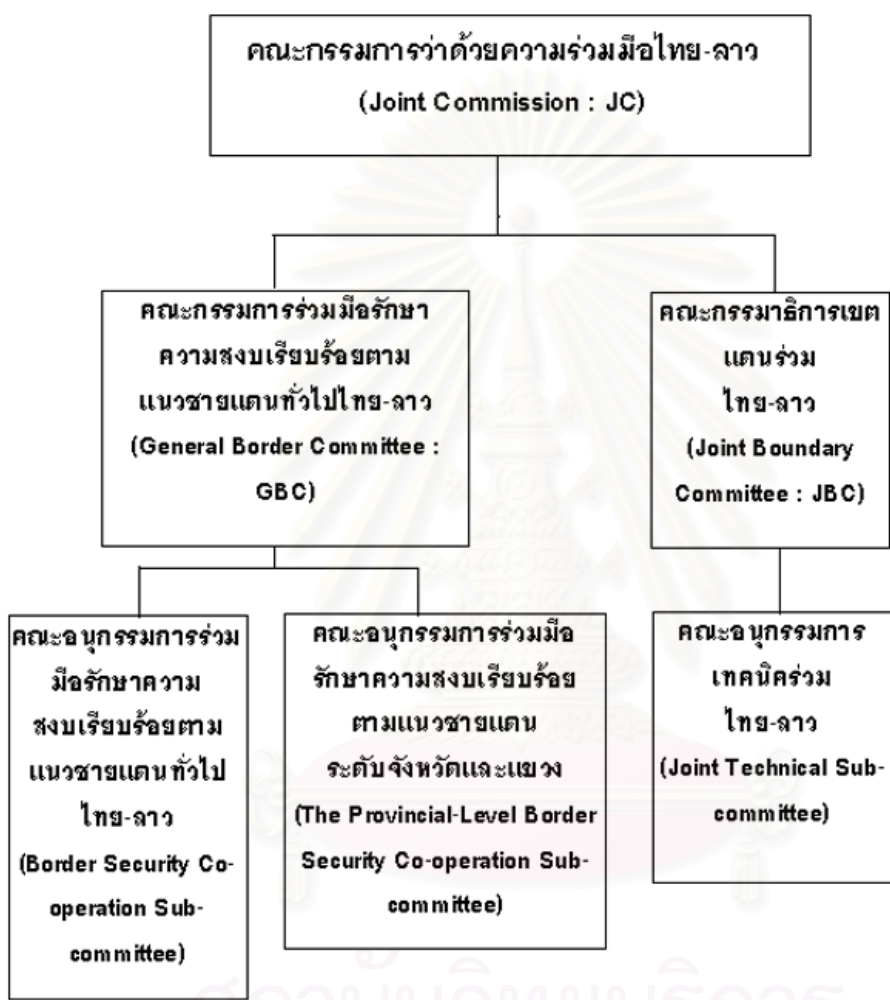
คณะกรรมการว่าด้วยความร่วมมือไทย-ลาว (Joint Commission : JC)

คณะกรรมการร่วมมือรักษาความสงบเรียบร้อยตามแนวชายแดนทั่วไปไทย-ลาว (General Border Committee : GBC)

คณะกรรมาธิการเขตแดนร่วม ไทย-ลาว (Joint Boundary Committee : JBC)

คณะอนุกรรมการร่วมมือรักษาความสงบเรียบร้อยตามแนวชายแดนทั่วไป ไทย-ลาว (Border Security Co-operation Sub-committee)

คณะอนุกรรมการร่วมมือรักษาความสงบเรียบร้อยตามแนวชายแดนระดับจังหวัดและแขวง (The Provincial-Level Border Security Co-operation Sub-committee)

คณะอนุกรรมการเทคนิคร่วม ไทย-ลาว (Joint Technical Sub-committee)